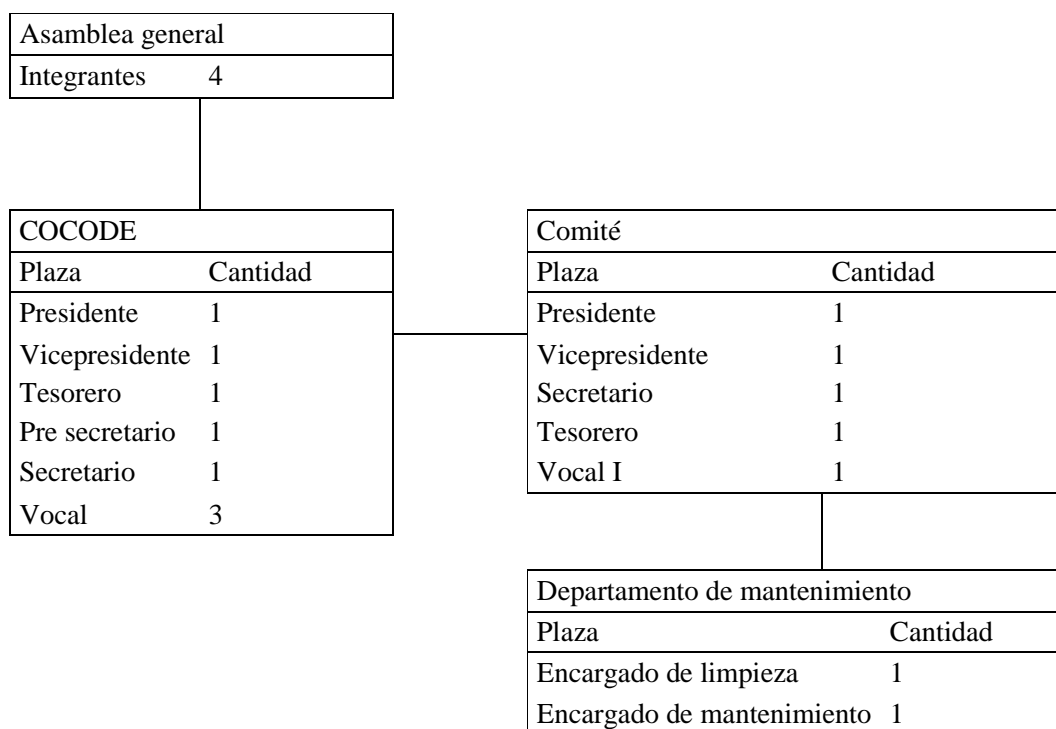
| Asamblea general | |
|---|---|
| Integrantes | 4 |

| COCODE | |
|---|---|
| Plaza | Cantidad |
| Presidente | 1 |
| Vicepresidente | 1 |
| Tesorero | 1 |
| Pre secretario | 1 |
| Secretario | 1 |
| Vocal | 3 |

| Comité | |
|---|---|
| Plaza | Cantidad |
| Presidente | 1 |
| Vicepresidente | 1 |
| Secretario | 1 |
| Tesorero | 1 |
| Vocal I | 1 |

| Departamento de mantenimiento | |
|---|---|
| Plaza | Cantidad |
| Encargado de limpieza | 1 |
| Encargado de mantenimiento | 1 |